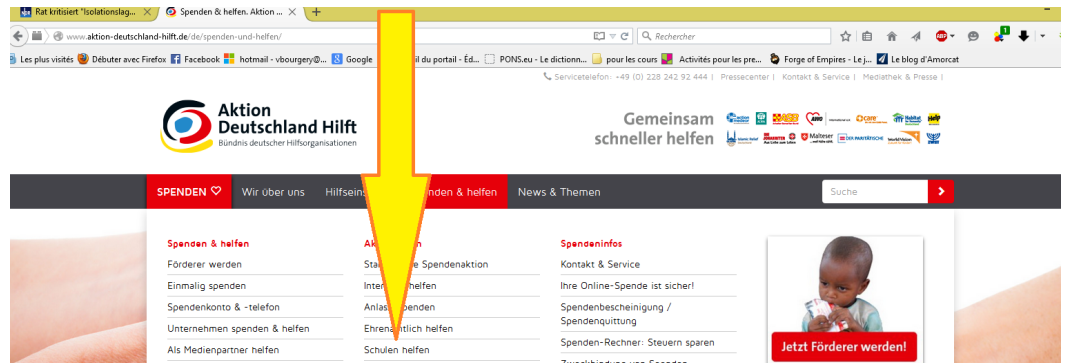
Rat kritisiert "Isolationslag... ×
Spenden & helfen. Aktion ... ×
+
www.aktion-deutschland-hilft.de/de/spenden-und-helfen/
Rechercher
Les plus visités Débuter avec Firefox Facebook hotmail - vbourgery@... Google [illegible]il du portail - Éd... PONS.eu - Le dictionn... pour les cours Activités pour les pre... Forge of Empires - Le j... Le blog d'Amorcat

Servicetelefon: +49 (0) 228 242 92 444 | Pressecenter | Kontakt & Service | Mediathek & Presse |

Aktion Deutschland Hilft
Bündnis deutscher Hilfsorganisationen

Gemeinsam schneller helfen

SPENDEN Wir über uns Hilfsein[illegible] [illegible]nden & helfen News & Themen Suche

Spenden & helfen
Förderer werden
Einmalig spenden
Spendenkonto & -telefon
Unternehmen spenden & helfen
Als Medienpartner helfen

Ak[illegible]n
Sta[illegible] Spendenaktion
Inte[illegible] helfen
Anlas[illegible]penden
Ehren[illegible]tlich helfen
Schulen helfen

Spendeninfos
Kontakt & Service
Ihre Online-Spende ist sicher!
Spendenbescheinigung / Spendenquittung
Spenden-Rechner: Steuern sparen
Zweckbindung von Spenden

Jetzt Förderer werden!